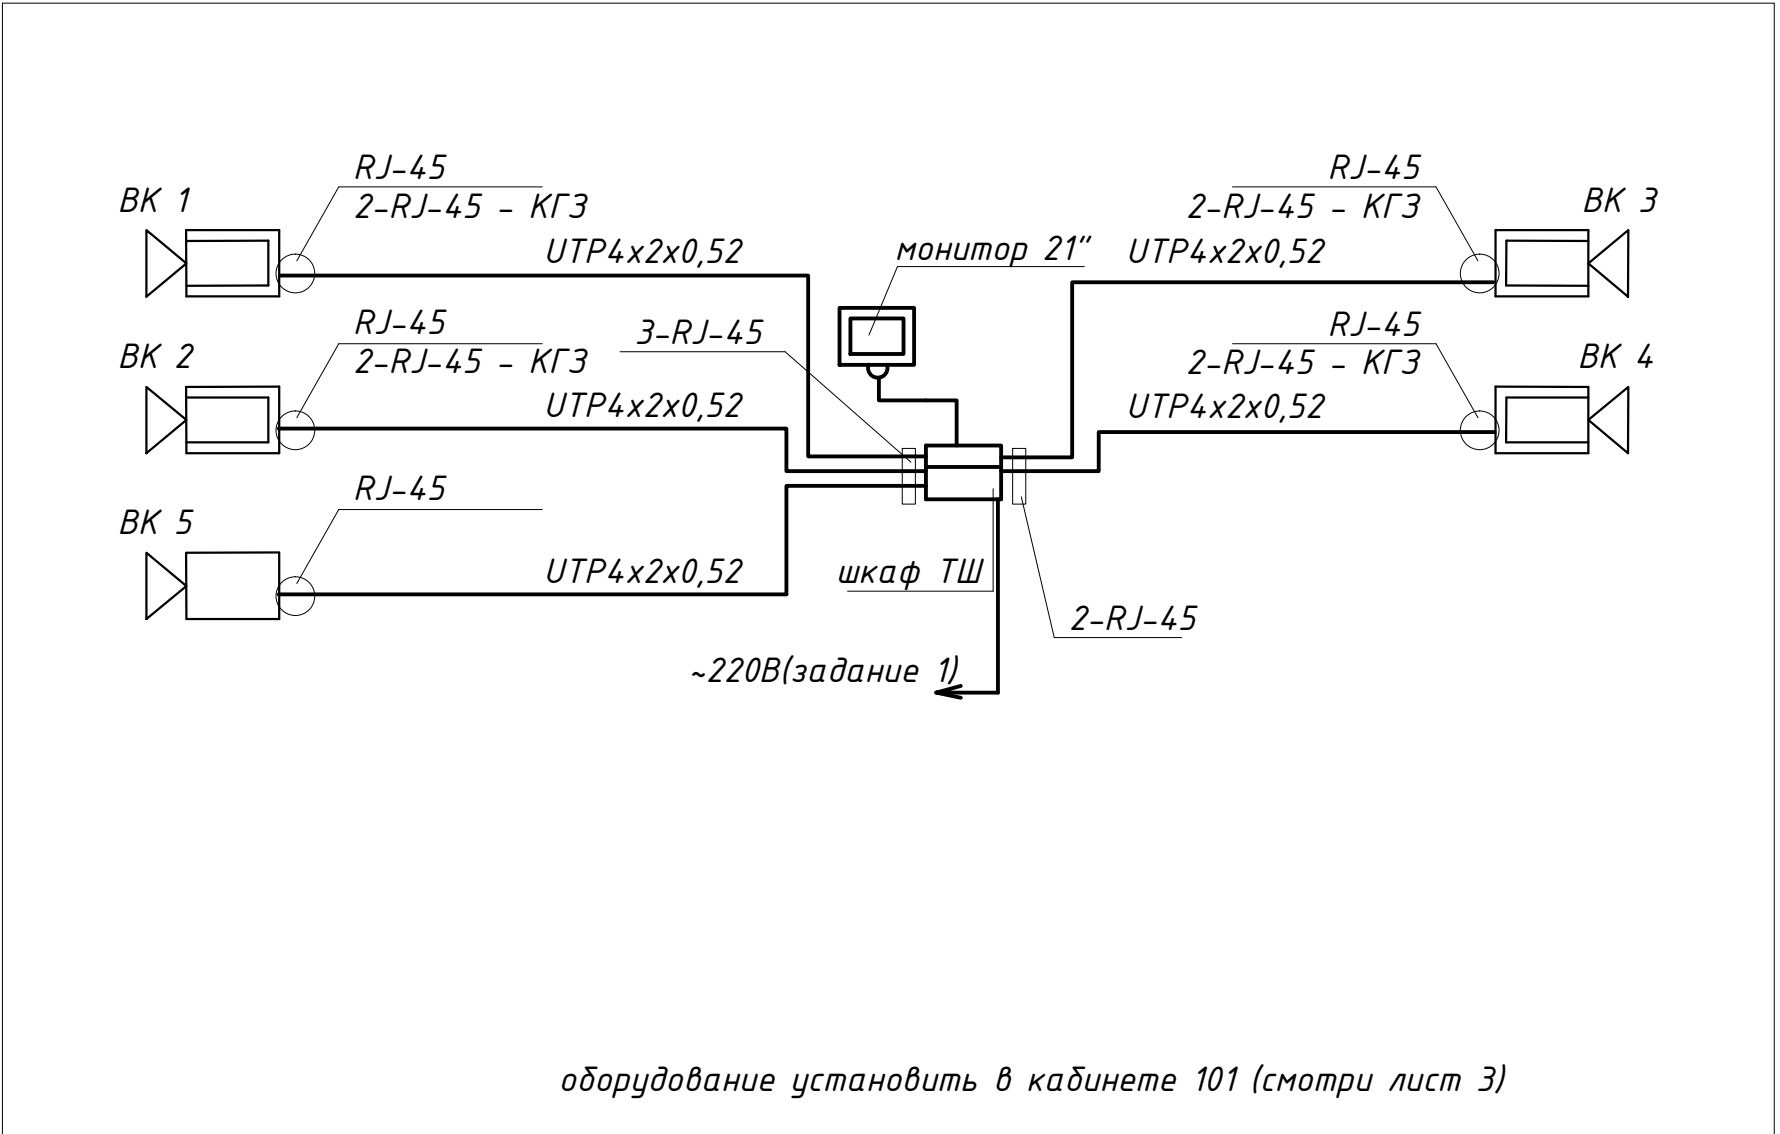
ВК 1

RJ-45
2-RJ-45 - КГЗ

UTP4x2x0,52

монитор 21"

UTP4x2x0,52

RJ-45
2-RJ-45 - КГЗ

ВК 3

ВК 2

RJ-45
2-RJ-45 - КГЗ

3-RJ-45

UTP4x2x0,52

RJ-45
2-RJ-45 - КГЗ

ВК 4

UTP4x2x0,52

ВК 5

RJ-45

UTP4x2x0,52

шкаф ТШ

2-RJ-45

~220В(задание 1)

оборудование установить в кабинете 101 (смотри лист 3)